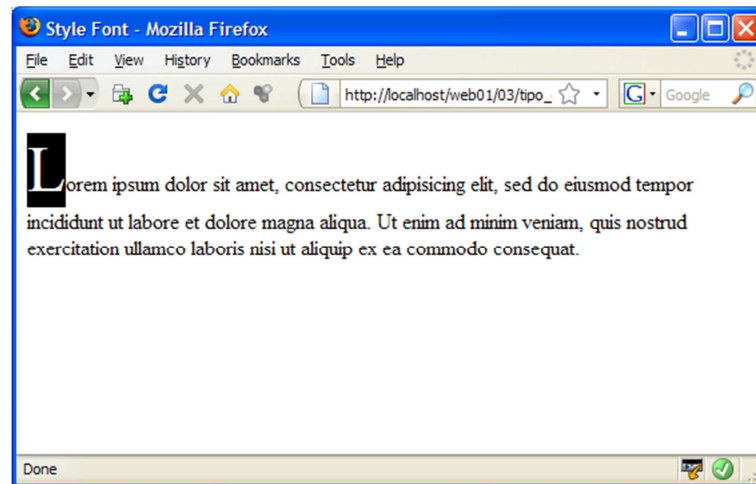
Style Font - Mozilla Firefox

File Edit View History Bookmarks Tools Help

http://localhost/web01/03/tipo_

Google

Lorem ipsum dolor sit amet, consectetur adipisicing elit, sed do eiusmod tempor incididunt ut labore et dolore magna aliqua. Ut enim ad minim veniam, quis nostrud exercitation ullamco laboris nisi ut aliquip ex ea commodo consequat.

Done